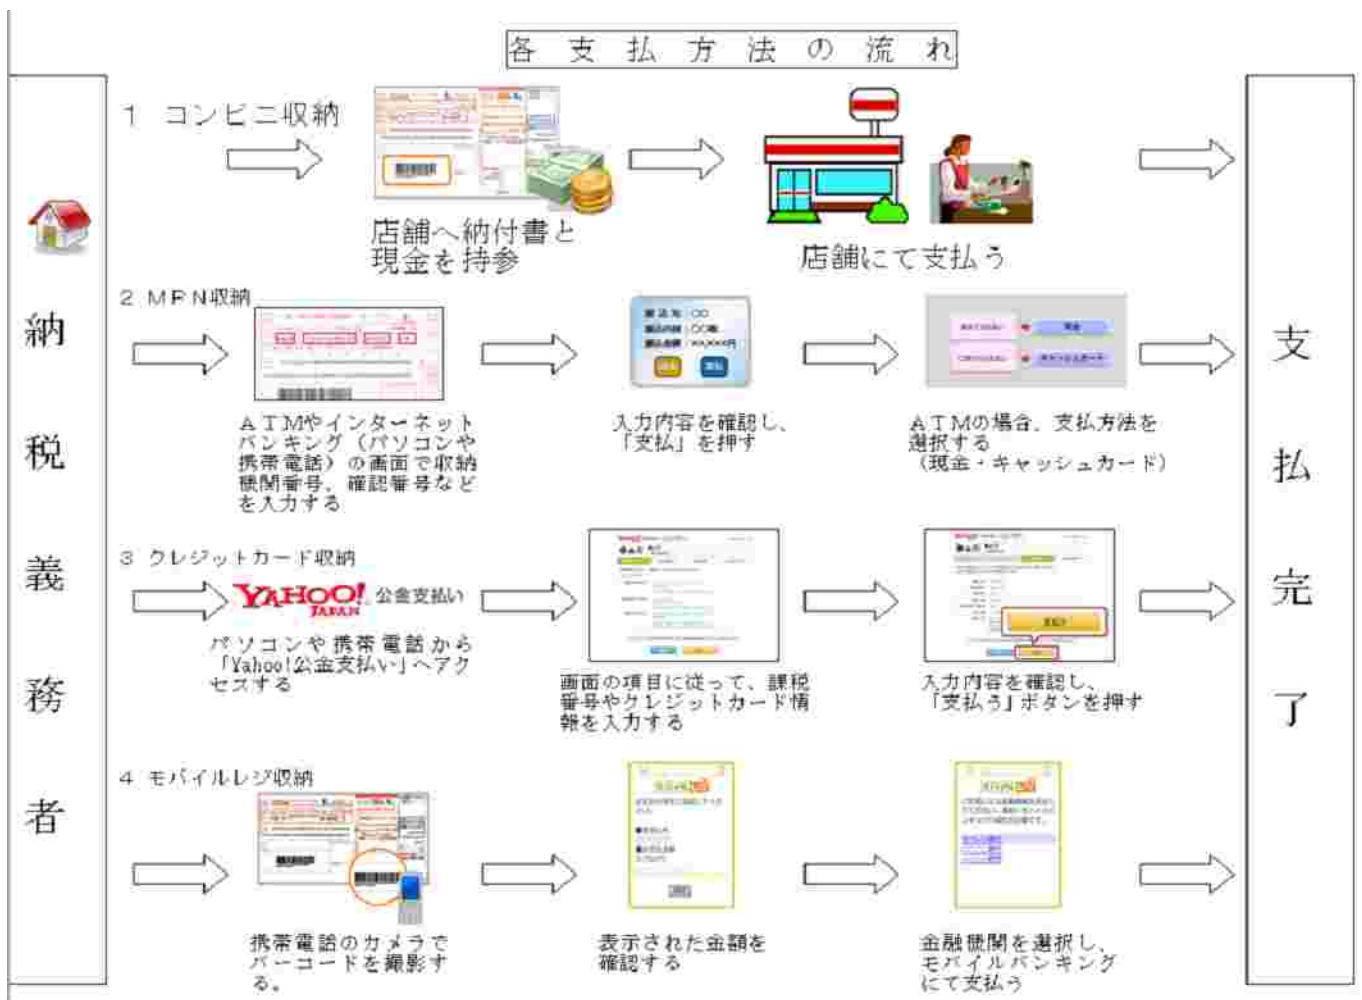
各 支 払 方 法 の 流 れ

納税義務者

1 コンビニ収納

店舗へ納付書と現金を持参

店舗にて支払う

2 MPN収納

ATMやインターネットバンキング（パソコンや携帯電話）の画面で収納機関番号、確認番号などを入力する

入力内容を確認し、「支払」を押す

ATMの場合、支払方法を選択する（現金・キャッシュカード）

3 クレジットカード収納

YAHOO! JAPAN 公金支払い

パソコンや携帯電話から「Yahoo!公金支払い」へアクセスする

画面の項目に従って、課税番号やクレジットカード情報を入力する

入力内容を確認し、「支払う」ボタンを押す

4 モバイルレジ収納

携帯電話のカメラでバーコードを撮影する。

表示された金額を確認する

金融機関を選択し、モバイルバンキングにて支払う

支払完了